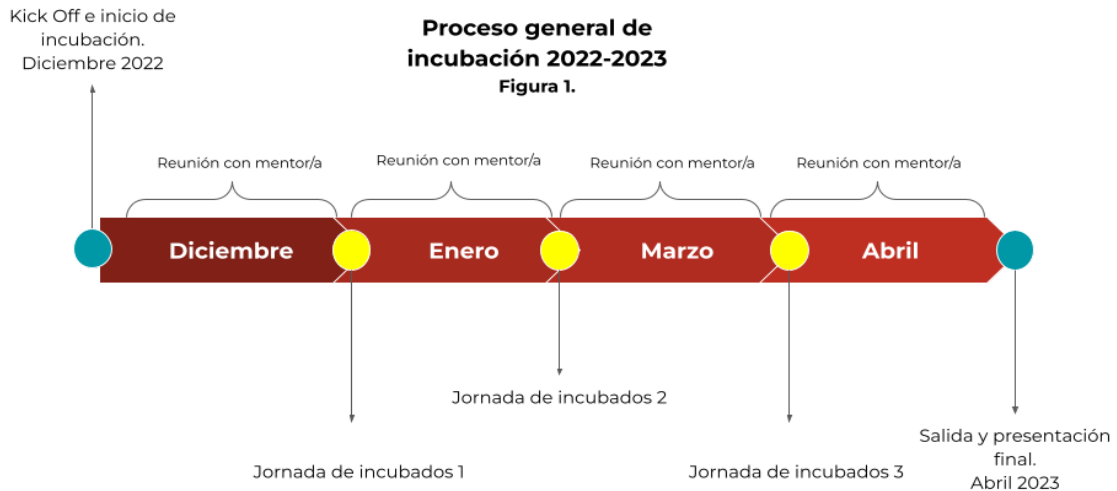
Kick Off e inicio de incubación. Diciembre 2022

Proceso general de incubación 2022-2023
Figura 1.

Reunión con mentor/a
Reunión con mentor/a
Reunión con mentor/a
Reunión con mentor/a

Diciembre
Enero
Marzo
Abril

Jornada de incubados 2

Jornada de incubados 1

Jornada de incubados 3

Salida y presentación final. Abril 2023